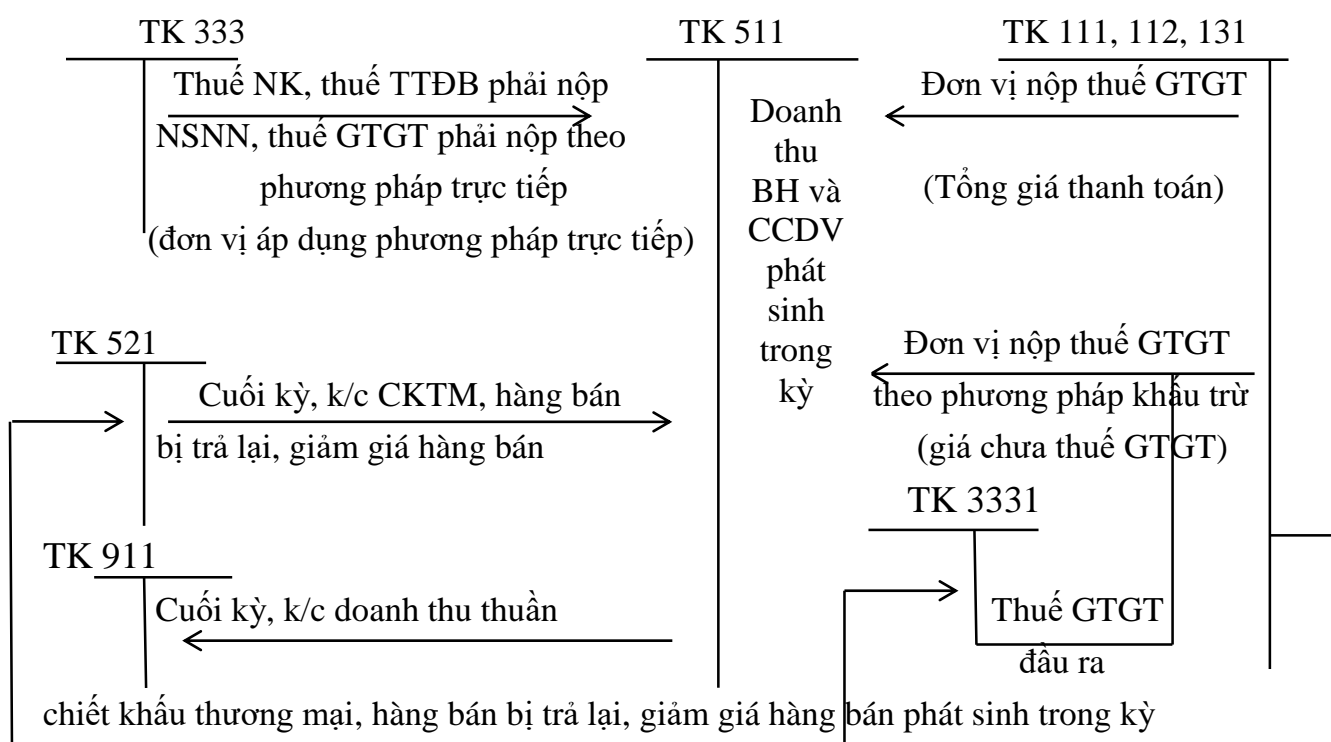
TK 333

Thuế NK, thuế TTĐB phải nộp NSNN, thuế GTGT phải nộp theo phương pháp trực tiếp (đơn vị áp dụng phương pháp trực tiếp)

TK 511

Doanh thu BH và CCDV phát sinh trong kỳ

TK 111, 112, 131

Đơn vị nộp thuế GTGT

(Tổng giá thanh toán)

Đơn vị nộp thuế GTGT theo phương pháp khấu trừ (giá chưa thuế GTGT)

TK 521

Cuối kỳ, k/c CKTM, hàng bán bị trả lại, giảm giá hàng bán

TK 3331

Thuế GTGT đầu ra

TK 911

Cuối kỳ, k/c doanh thu thuần

chiết khấu thương mại, hàng bán bị trả lại, giảm giá hàng bán phát sinh trong kỳ